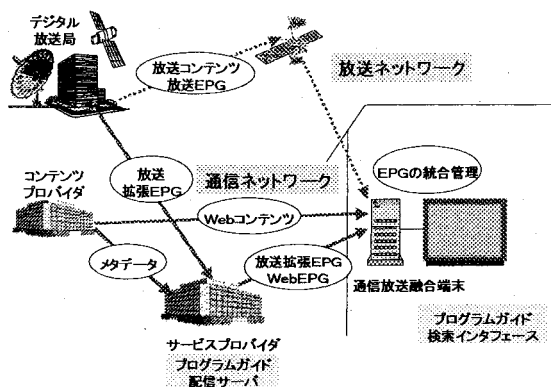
デジタル放送局

放送コンテンツ
放送EPG

放送ネットワーク

コンテンツプロバイダ

放送拡張EPG

通信ネットワーク

EPGの統合管理

Webコンテンツ

メタデータ

放送拡張EPG
WebEPG

通信放送融合端末

プログラムガイド
検索インタフェース

サービスプロバイダ
プログラムガイド
配信サーバ